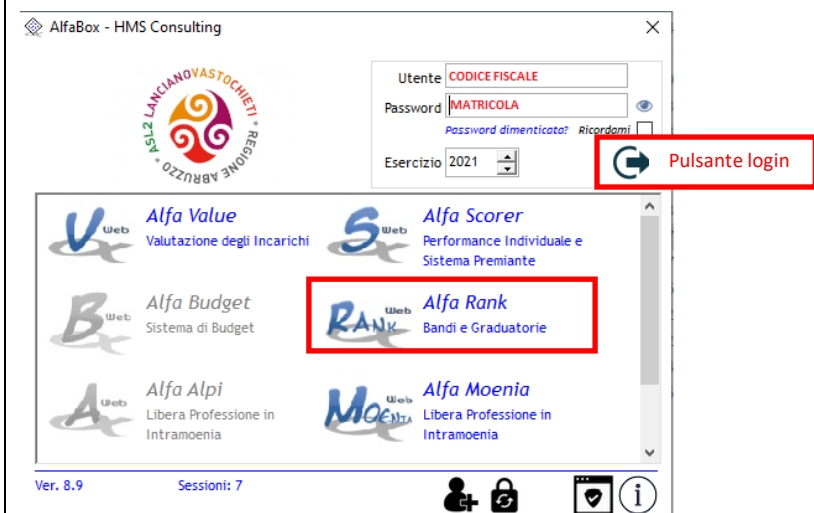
AlfaBox - HMS Consulting

ASL2 LANCIANO VASTO CHIETI • REGIONE ABRUZZO

Utente CODICE FISCALE
Password MATRICOLA
Password dimenticata? Ricordami
Esercizio 2021

Pulsante login

Web Alfa Value
Valutazione degli Incarichi

Web Alfa Scorer
Performance Individuale e Sistema Premiante

Web Alfa Budget
Sistema di Budget

Web RANK Alfa Rank
Bandi e Graduatorie

Web Alfa Alpi
Libera Professione in Intramoenia

Web MOENIA Alfa Moenia
Libera Professione in Intramoenia

Ver. 8.9 Sessioni: 7